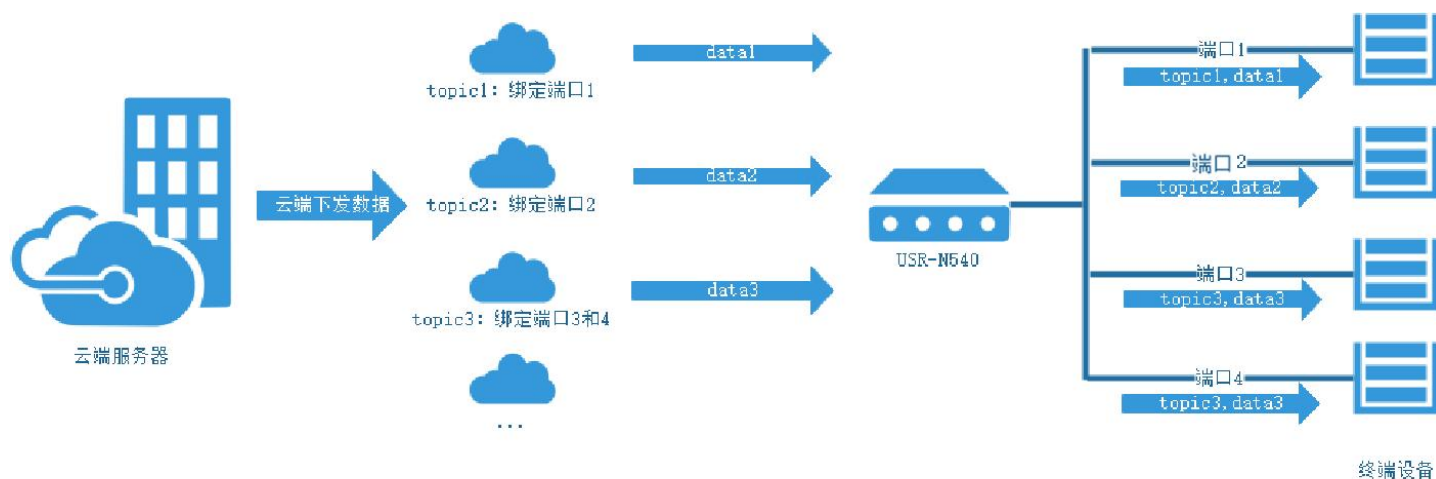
云端服务器

云端下发数据

topic1：绑定端口1

topic2：绑定端口2

topic3：绑定端口3和4

...

data1

data2

data3

USR-N540

端口1
topic1,data1

端口2
topic2,data2

端口3
topic3,data3

端口4
topic3,data3

终端设备